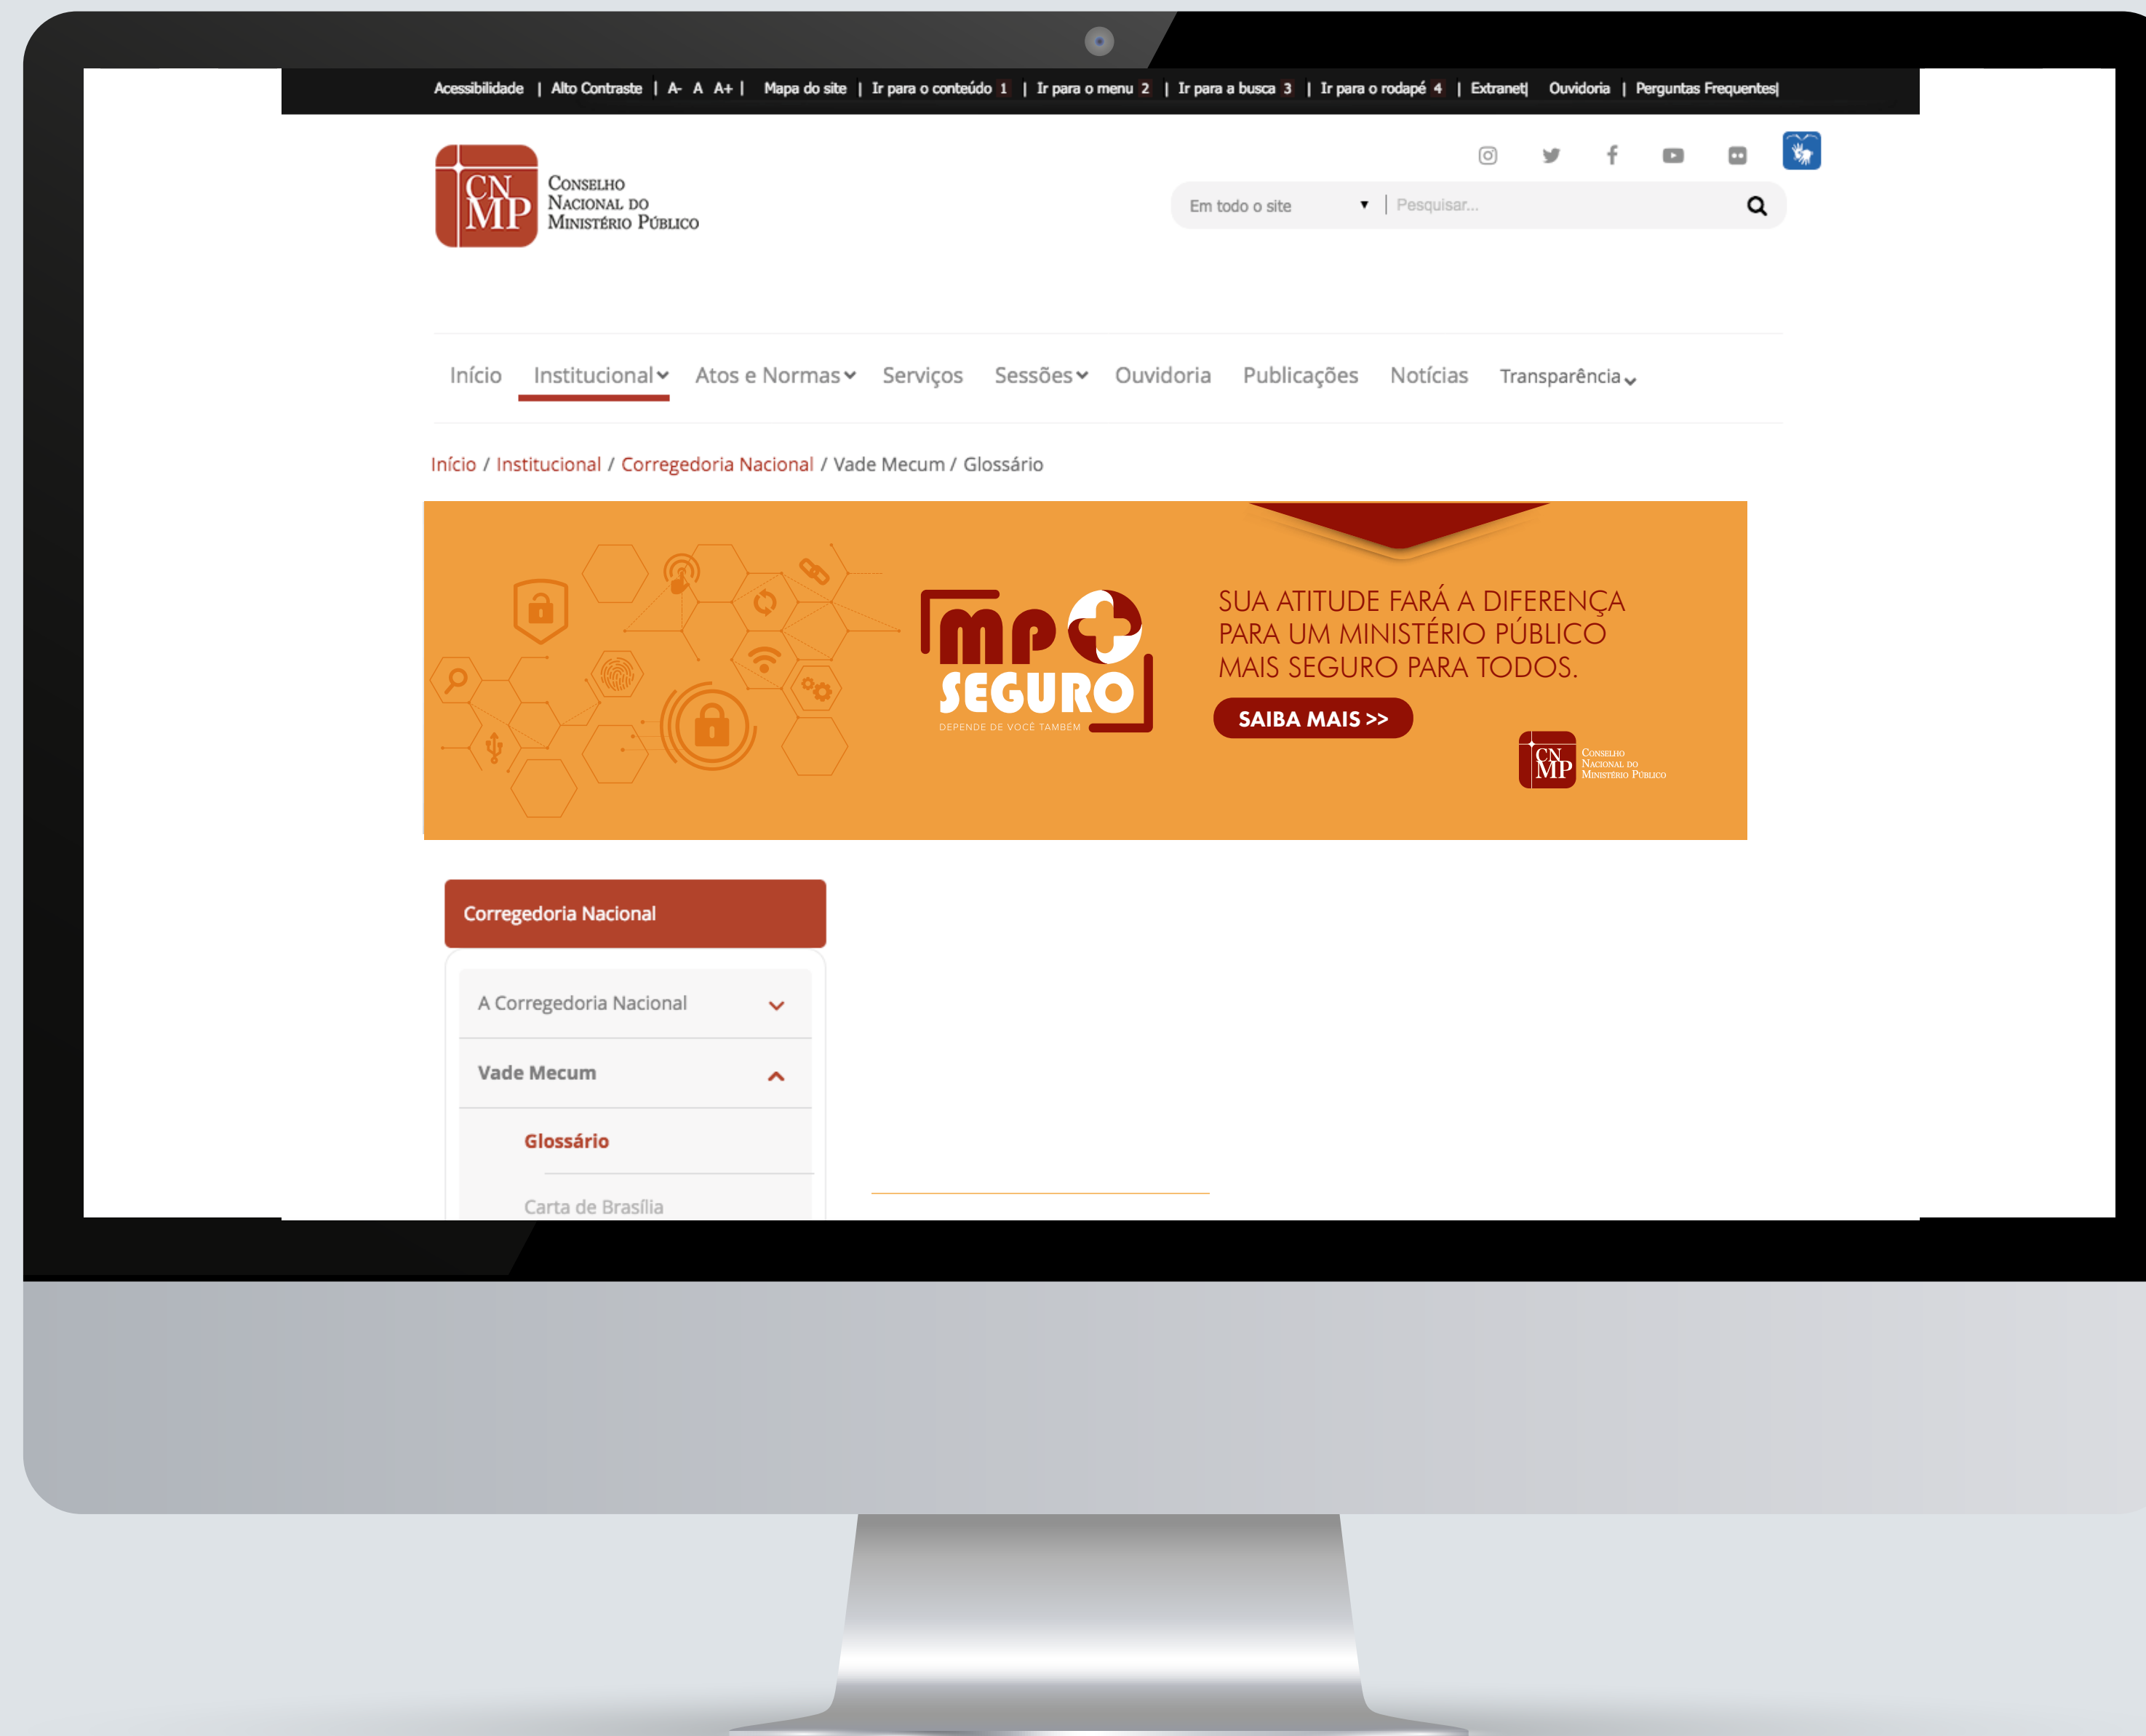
Acessibilidade | Alto Contraste | A- A A+ | Mapa do site | Ir para o conteúdo 1 | Ir para o menu 2 | Ir para a busca 3 | Ir para o rodapé 4 | Extranet| Ouvidoria | Perguntas Frequentes|

CN MP Conselho Nacional do Ministério Público

Em todo o site ▾ | Pesquisar...

Início Institucional Atos e Normas Serviços Sessões Ouvidoria Publicações Notícias Transparência

Início / Institucional / Corregedoria Nacional / Vade Mecum / Glossário

mp SEGURO
DEPENDE DE VOCÊ TAMBÉM

SUA ATITUDE FARÁ A DIFERENÇA PARA UM MINISTÉRIO PÚBLICO MAIS SEGURO PARA TODOS.

SAIBA MAIS >>

CN MP Conselho Nacional do Ministério Público

Corregedoria Nacional

A Corregedoria Nacional

Vade Mecum

Glossário

Carta de Brasília